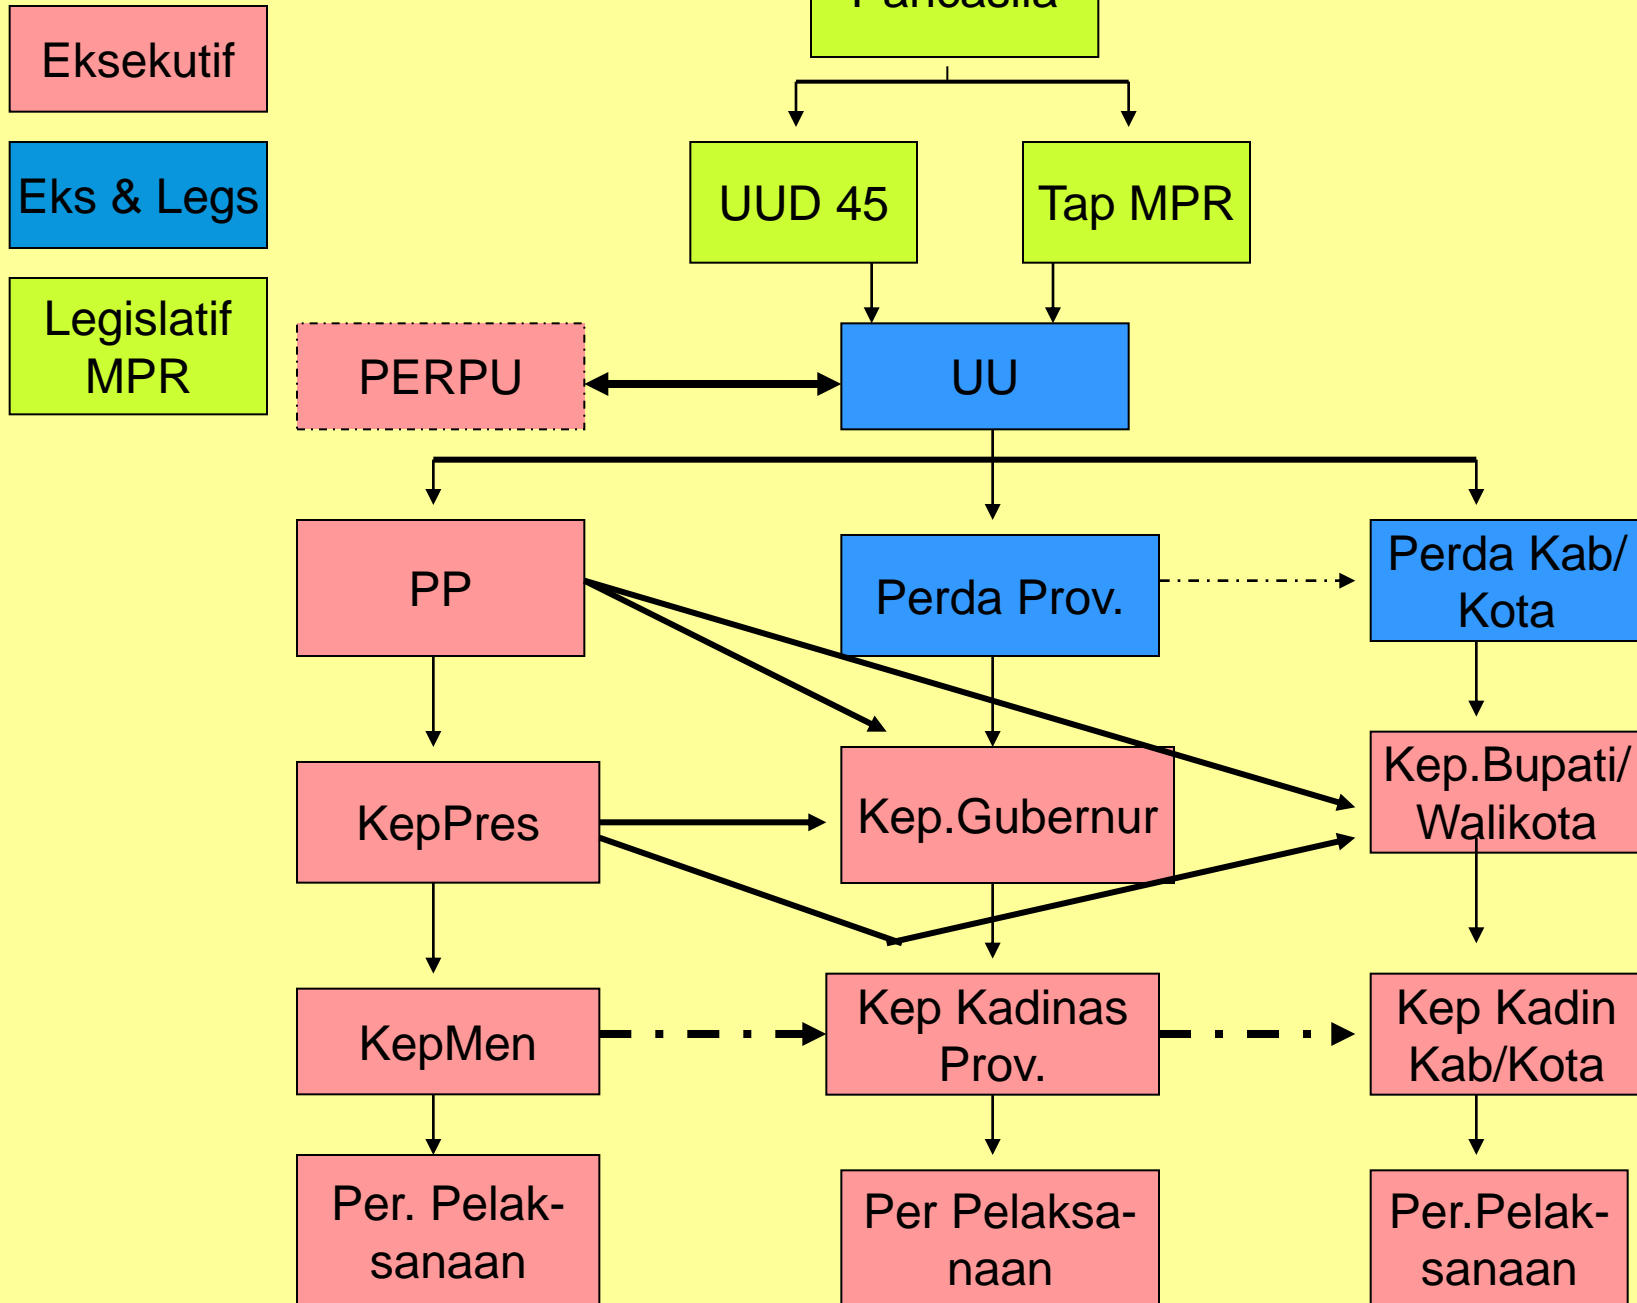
Eksekutif

Eks & Legs

Legislatif MPR

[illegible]

UUD 45

Tap MPR

PERPU

UU

PP

Perda Prov.

Perda Kab/ Kota

KepPres

Kep.Gubernur

Kep.Bupati/ Walikota

KepMen

Kep Kadinas Prov.

Kep Kadin Kab/Kota

Per. Pelaksanaan

Per Pelaksanaan

Per.Pelaksanaan